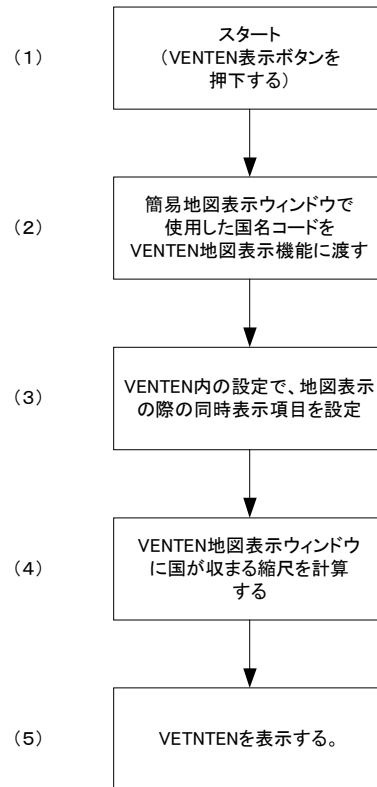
（1）

スタート
（VENTEN表示ボタンを押下する）

（2）

簡易地図表示ウィンドウで使用した国名コードをVENTEN地図表示機能に渡す

（3）

VENTEN内の設定で、地図表示の際の同時表示項目を設定

（4）

VENTEN地図表示ウィンドウに国が収まる縮尺を計算する

（5）

VETNTENを表示する。